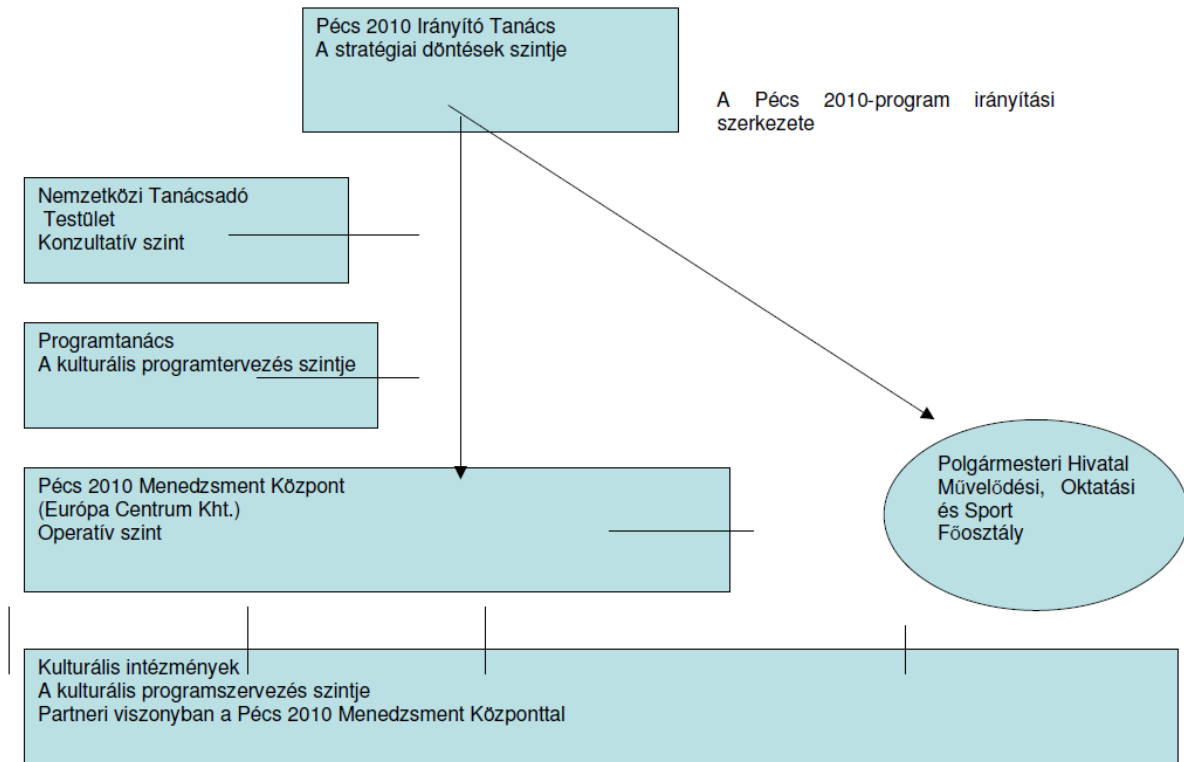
Pécs 2010 Irányító Tanács
A stratégiai döntések szintje

A Pécs 2010-program irányítási szerkezete

Nemzetközi Tanácsadó Testület
Konzultatív szint

Programtanács
A kulturális programtervezés szintje

Pécs 2010 Menedzsment Központ
(Európa Centrum Kht.)
Operatív szint

Polgármesteri Hivatal
Művelődési, Oktatási és Sport
Főosztály

Kulturális intézmények
A kulturális programszervezés szintje
Partneri viszonyban a Pécs 2010 Menedzsment Központtal